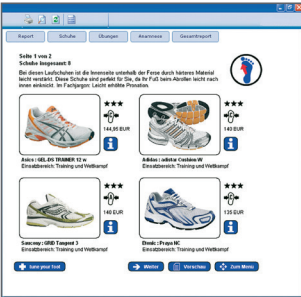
Report | Schuhe | Übungen | Anamnese | Gesamtreport

Seite 1 von 2
Schuhe insgesamt: 8

Bei diesen Laufschuhen ist die Innenseite unterhalb der Ferse durch härteres Material leicht verstärkt. Diese Schuhe sind perfekt für Sie, da Ihr Fuß beim Abrollen leicht nach innen einknickt. Im Fachjargon: Leicht erhöhte Pronation.

★★★
144,95 EUR
Asics | GEL-DS TRAINER 12 w
Einsatzbereich: Training und Wettkampf

★★★
140 EUR
Adidas | adistar Cushion W
Einsatzbereich: Training und Wettkampf

★★★
140 EUR
Saucony | GRID Tangent 3
Einsatzbereich: Training und Wettkampf

★★★
135 EUR
Etonic | Prayo NC
Einsatzbereich: Training und Wettkampf

Save your foot | Weiter | Vorschau | Zum Menü